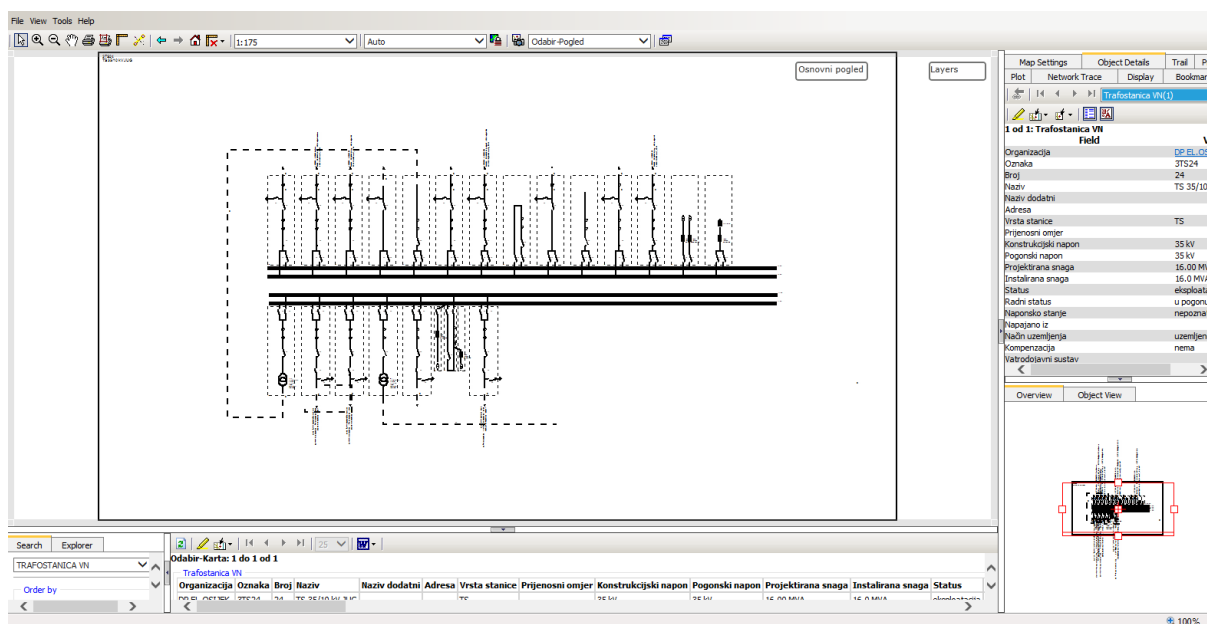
File View Tools Help

1:175

Auto

Odabir-Pogled

Osnovni pogled

Layers

Map Settings | Object Details | Trail | P

Plot | Network Trace | Display | Bookmar

Trafostanica VN(1)

1 od 1: Trafostanica VN

Field | V
--- | ---
Organizacija | DP EL OS
Oznaka | 3TS24
Broj | 24
Naziv | TS 35/10
Naziv dodatni |
Adresa |
Vrsta stanice | TS
Prijenosni omjer |
Konstrukcijski napon | 35 kV
Pogonski napon | 35 kV
Projektirana snaga | 16.00 MV
Instalirana snaga | 16.0 MVA
Status | eksploat
Radni status | u pogonu
Naponsko stanje | nepozna
Napajano iz |
Način uzemljenja | uzemljen
Kompenzacija | nema
Vatrodojavni sustav |

Overview | Object View

Search | Explorer

TRAFOSTANICA VN

Order by

25

Odabir-Karta: 1 do 1 od 1

Trafostanica VN

| Organizacija | Oznaka | Broj | Naziv | Naziv dodatni | Adresa | Vrsta stanice | Prijenosni omjer | Konstrukcijski napon | Pogonski napon | Projektirana snaga | Instalirana snaga | Status |
|---|---|---|---|---|---|---|---|---|---|---|---|---|
| DP EL OSIJEK | 3TS24 | 24 | TS 35/10 kV JUG | | | TS | | 35 kV | 35 kV | 16.00 MVA | 16.0 MVA | eksploatacija |

100%